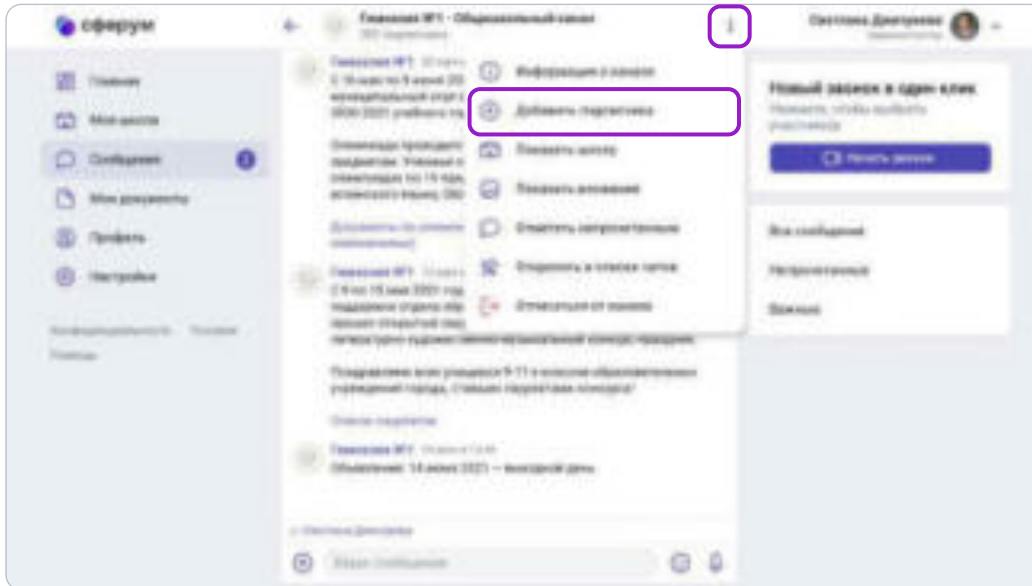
сферум

Гимназия №1 · Образовательный канал
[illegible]

Светлана Дмитриевна
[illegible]

Главная
Моя школа
Сообщения 2
Мои документы
Профиль
Настройки

Конфиденциальность Условия
Помощь

Гимназия №1 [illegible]
С 16 мая по 5 июня 20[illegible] муниципальный этап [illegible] 2020-2021 учебного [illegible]

Олимпиада проводит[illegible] предметам. Ученики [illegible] олимпиады по 15 пре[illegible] вгомеского языка 202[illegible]

Документы по олимпи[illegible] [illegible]

Гимназия №1 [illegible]
С 8 по 15 мая 2021 год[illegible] поддержке отдела обр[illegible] проходит открытый гор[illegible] легенда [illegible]

Поздравляем всех учащихся 9-11 в классах образовательных учреждений города, ставших лауреатами конкурса!

Список лауреатов

Гимназия №1 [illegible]
Объявление: 14 июня 2021 — выходной день

Информация о канале
Добавить подписчика
Показать школу
Показать вложения
Отметить непрочитанным
Открепить в списке чатов
Отписаться от канала

Новый звонок в один клик
Нажмите, чтобы выбрать участников
Начать звонок

Все сообщения
Непрочитанные
Важные

Светлана Дмитриевна

Ваше сообщение